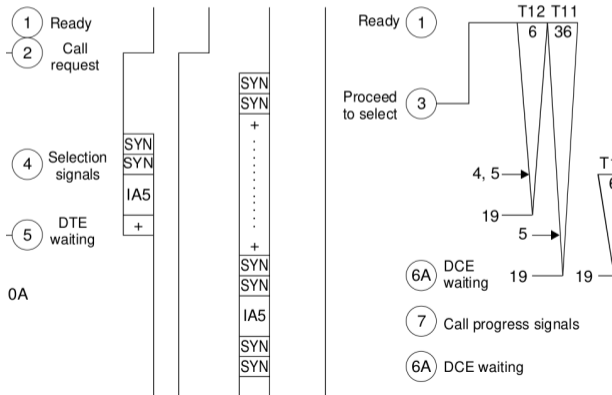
1 Ready

2 Call request

4 Selection signals

5 DTE waiting

0A

SYN
SYN
IA5
+

SYN
SYN
+
+
SYN
SYN
IA5
SYN
SYN

Ready 1

T12 T11
6 36

Proceed to select 3

4, 5

19

5

6A DCE waiting 19

19

T1
6

7 Call progress signals

6A DCE waiting